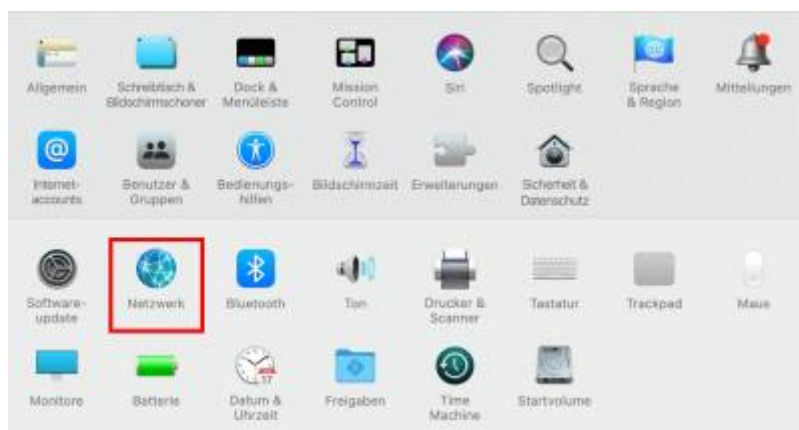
Allgemein

Schreibtisch & Bildschirmschoner

Dock & Menüleiste

Mission Control

Siri

Spotlight

Sprache & Region

Mitteilungen

Internet-accounts

Benutzer & Gruppen

Bedienungs-hilfen

Bildschirmzeit

Erweiterungen

Sicherheit & Datenschutz

Software-update

Netzwerk

Bluetooth

Ton

Drucker & Scanner

Tastatur

Trackpad

Maus

Monitore

Batterie

17

Datum & Uhrzeit

Freigaben

Time Machine

Startvolume